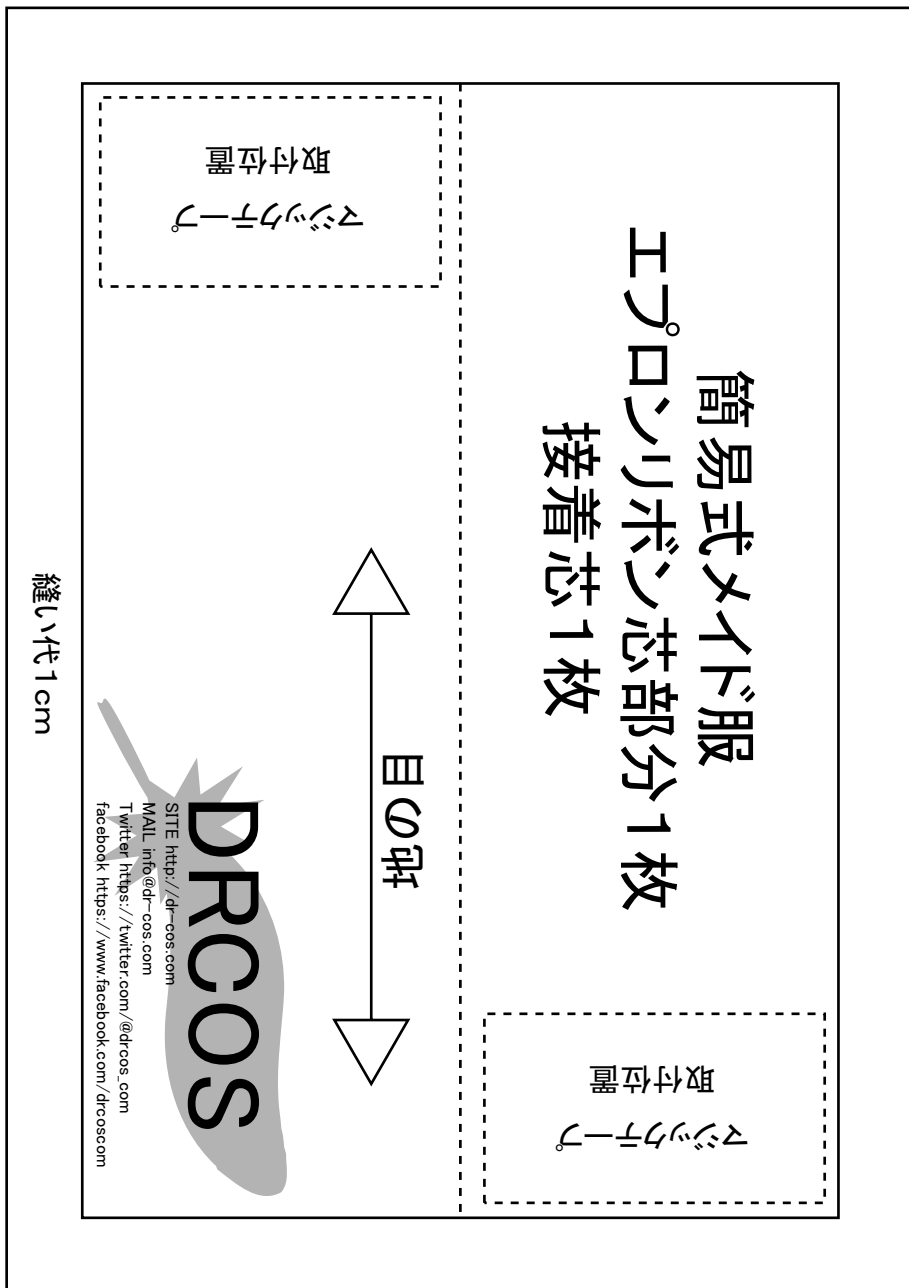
簡易式メイド服
エプロンリボン芯部分１枚
接着芯１枚

マジックテープ
取付位置

マジックテープ
取付位置

布の目

DRCOS
SITE http://dr-cos.com
MAIL info@dr-cos.com
Twitter https://twitter.com/@drcos_com
facebook https://www.facebook.com/drcoscom

縫い代１cm